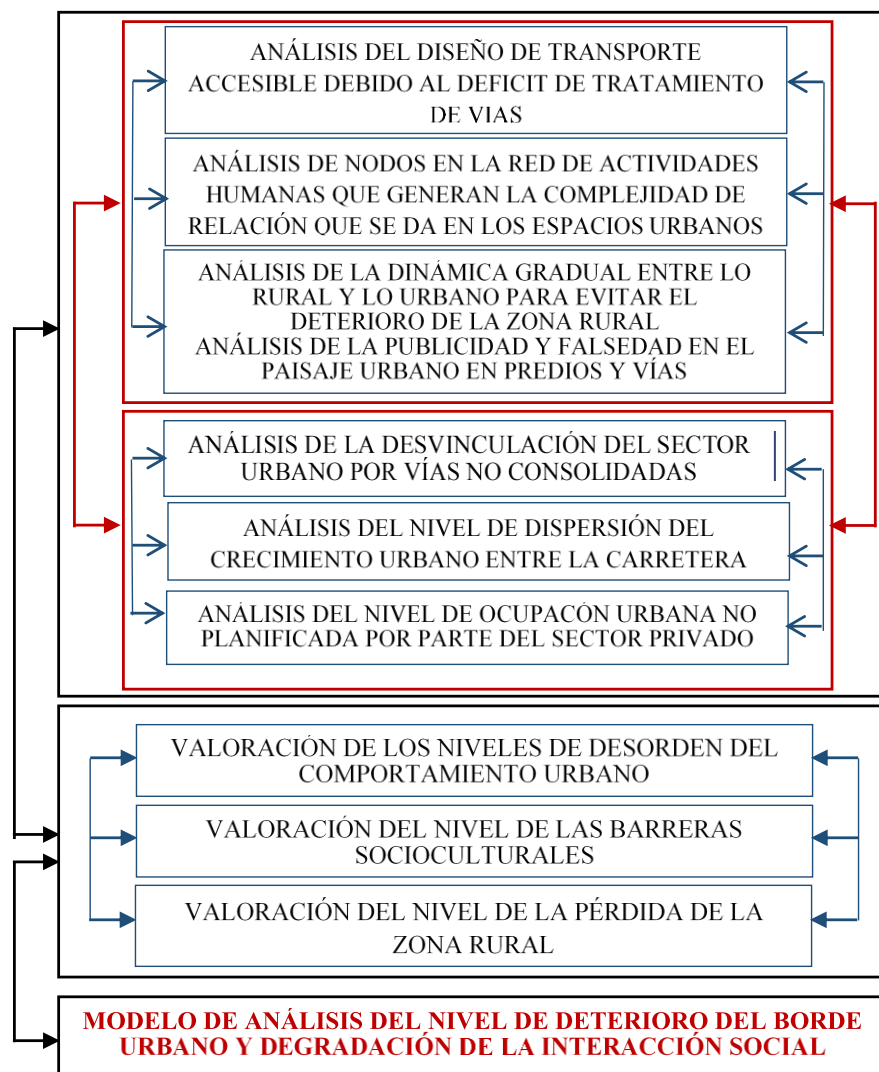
ANÁLISIS DEL DISEÑO DE TRANSPORTE ACCESIBLE DEBIDO AL DEFICIT DE TRATAMIENTO DE VIAS

ANÁLISIS DE NODOS EN LA RED DE ACTIVIDADES HUMANAS QUE GENERAN LA COMPLEJIDAD DE RELACIÓN QUE SE DA EN LOS ESPACIOS URBANOS

ANÁLISIS DE LA DINÁMICA GRADUAL ENTRE LO RURAL Y LO URBANO PARA EVITAR EL DETERIORO DE LA ZONA RURAL
ANÁLISIS DE LA PUBLICIDAD Y FALSEDAD EN EL PAISAJE URBANO EN PREDIOS Y VÍAS

ANÁLISIS DE LA DESVINCULACIÓN DEL SECTOR URBANO POR VÍAS NO CONSOLIDADAS

ANÁLISIS DEL NIVEL DE DISPERSIÓN DEL CRECIMIENTO URBANO ENTRE LA CARRETERA

ANÁLISIS DEL NIVEL DE OCUPACÓN URBANA NO PLANIFICADA POR PARTE DEL SECTOR PRIVADO

VALORACIÓN DE LOS NIVELES DE DESORDEN DEL COMPORTAMIENTO URBANO

VALORACIÓN DEL NIVEL DE LAS BARRERAS SOCIOCULTURALES

VALORACIÓN DEL NIVEL DE LA PÉRDIDA DE LA ZONA RURAL

MODELO DE ANÁLISIS DEL NIVEL DE DETERIORO DEL BORDE URBANO Y DEGRADACIÓN DE LA INTERACCIÓN SOCIAL